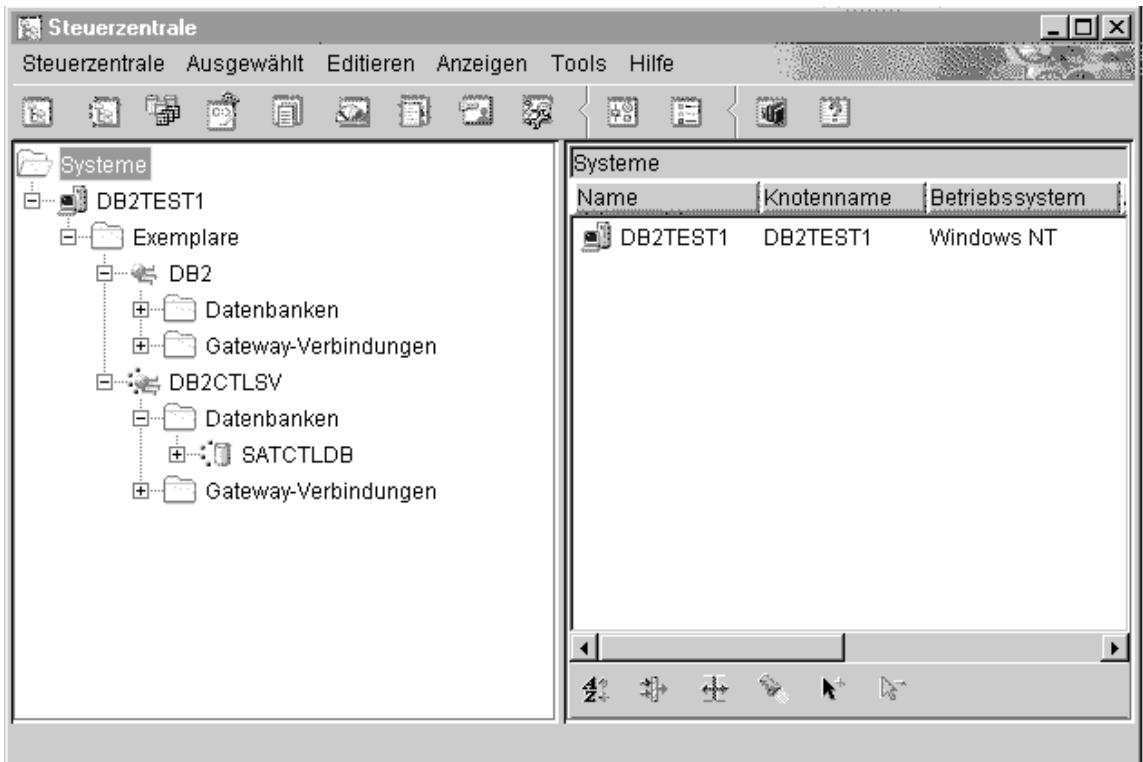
Steuerzentrale

Steuerzentrale Ausgewählt Editieren Anzeigen Tools Hilfe

Systeme
DB2TEST1
Exemplare
DB2
Datenbanken
Gateway-Verbindungen
DB2CTLSV
Datenbanken
SATCTLDB
Gateway-Verbindungen

Systeme

| Name | Knotenname | Betriebssystem |
|---|---|---|
| DB2TEST1 | DB2TEST1 | Windows NT |